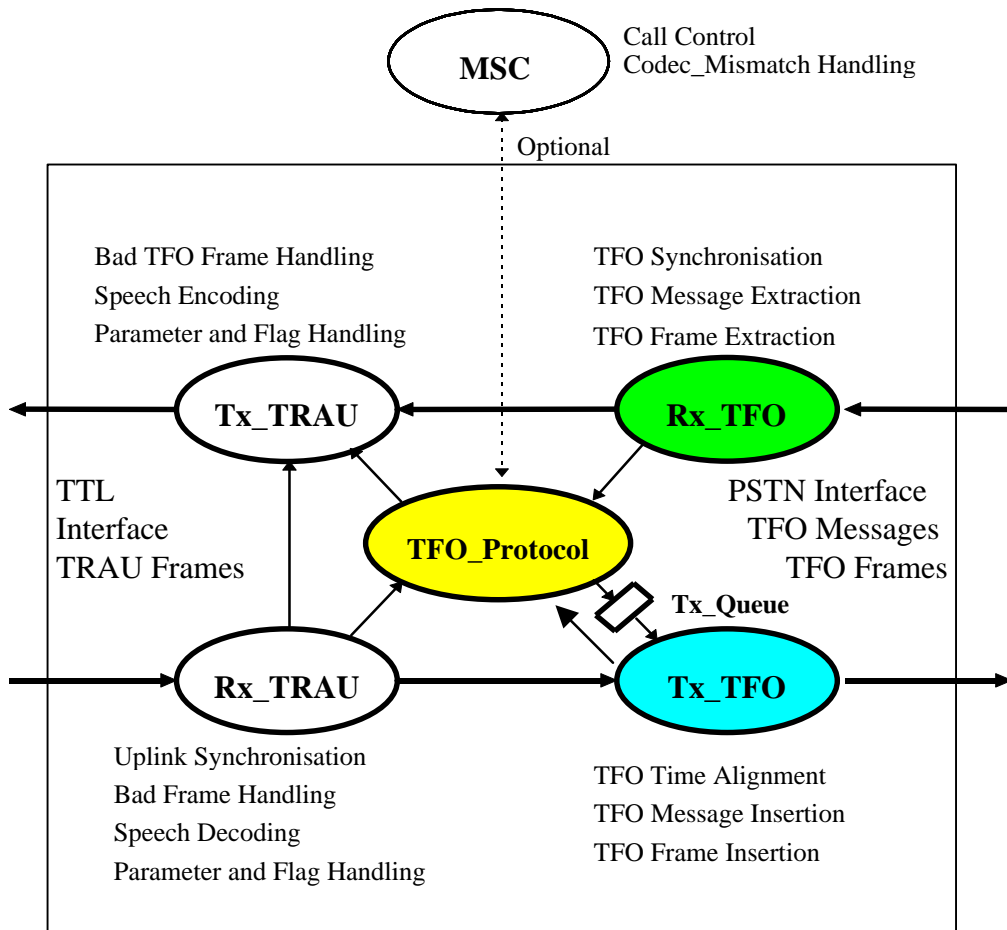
MSC

Call Control
Codec_Mismatch Handling

Optional

Bad TFO Frame Handling
Speech Encoding
Parameter and Flag Handling

TFO Synchronisation
TFO Message Extraction
TFO Frame Extraction

Tx_TRAU

Rx_TFO

TTL
Interface
TRAU Frames

TFO_Protocol

PSTN Interface
TFO Messages
TFO Frames

Tx_Queue

Rx_TRAU

Tx_TFO

Uplink Synchronisation
Bad Frame Handling
Speech Decoding
Parameter and Flag Handling

TFO Time Alignment
TFO Message Insertion
TFO Frame Insertion